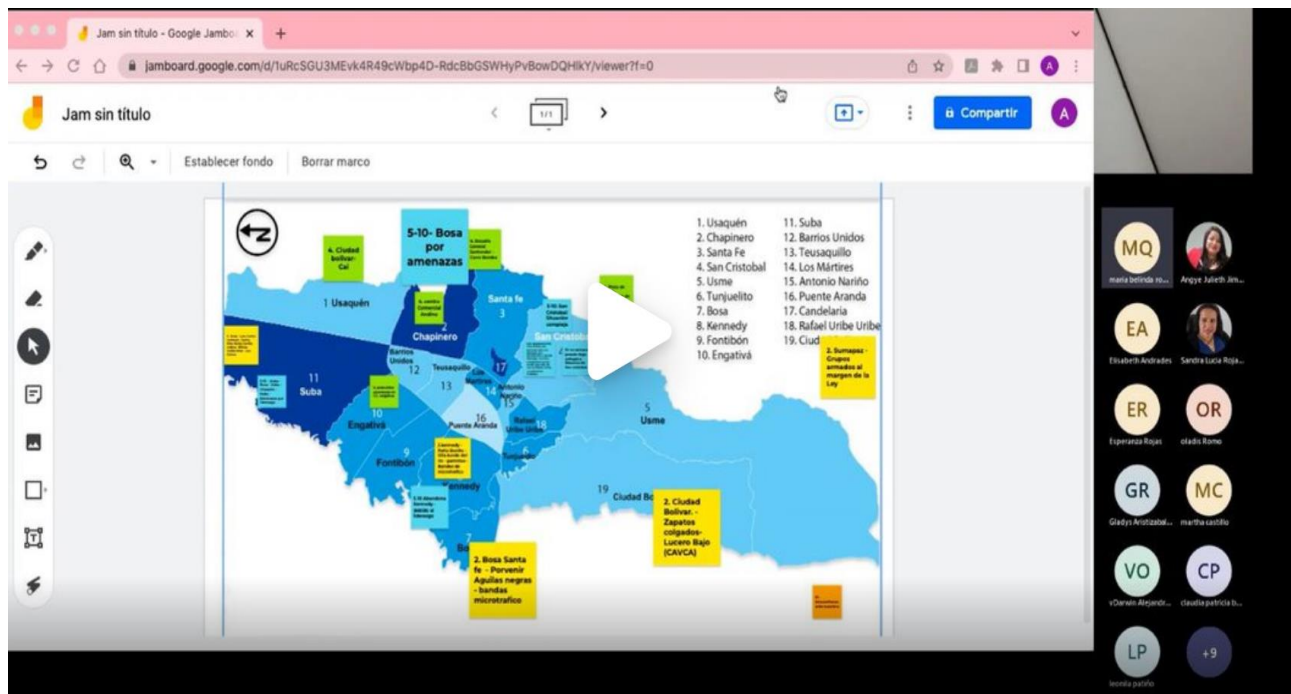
Jam sin título - Google Jamboa ×

jamboard.google.com/d/1uRcSGU3MEvk4R49cWbp4D-RdcBbGSWHyPvBowDQHlkY/viewer?f=0

Jam sin título

1/1

Compartir

A

Establecer fondo

Borrar marco

5-10- Bosa por amenazas

4. Ciudad bolivar-Cai

1 Usaquén

Santa fe 3

2 Chapinero

Barrios Unidos 12

Teusaquillo 13

Los Mártires 14

Antonio Nariño 15

17

San Cristobal

11 Suba

10 Engativá

16 Puente Aranda

Rafael Uribe Uribe 18

9 Fontibón

Kennedy

Tunjuelito

5 Usme

19 Ciudad Bo

2. Ciudad Bolivar. - Zapatos colgados- Lucero Bajo (CAVCA)

2. Bosa Santa fe - Porvenir Aguilas negras - bandas microtrafico

2. Sumapaz - Grupos armados al margen de la Ley

1. Usaquén
2. Chapinero
3. Santa Fe
4. San Cristobal
5. Usme
6. Tunjuelito
7. Bosa
8. Kennedy
9. Fontibón
10. Engativá

11. Suba
12. Barrios Unidos
13. Teusaquillo
14. Los Mártires
15. Antonio Nariño
16. Puente Aranda
17. Candelaria
18. Rafael Uribe Uribe
19. Ciud

MQ maria belinda ro...
Angye Julieth Jim...
EA Elisabeth Andrades
Sandra Lucia Roja...
ER Esperanza Rojas
OR oladis Romo
GR Gladys Aristizabal...
MC martha castillo
VO vDarwin Alejandr...
CP claudia patricia b...
LP leonila patiño
+9